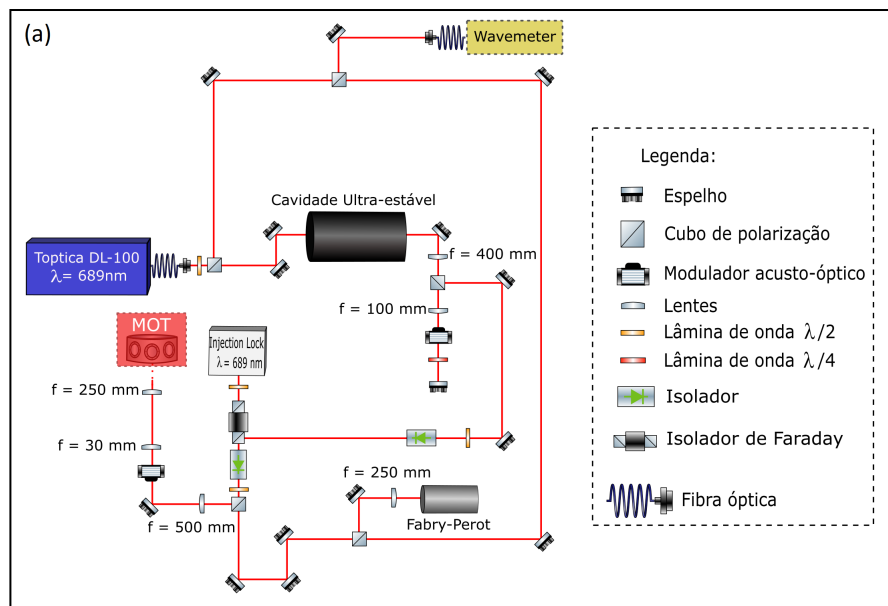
(a)

Wavemeter

Cavidade Ultra-estável

Toptica DL-100
$\lambda$= 689nm

f = 400 mm

f = 100 mm

MOT

Injection Lock
$\lambda$ = 689 nm

f = 250 mm

f = 30 mm

f = 250 mm

f = 500 mm

Fabry-Perot

Legenda:
Espelho
Cubo de polarização
Modulador acusto-óptico
Lentes
Lâmina de onda $\lambda/2$
Lâmina de onda $\lambda/4$
Isolador
Isolador de Faraday
Fibra óptica